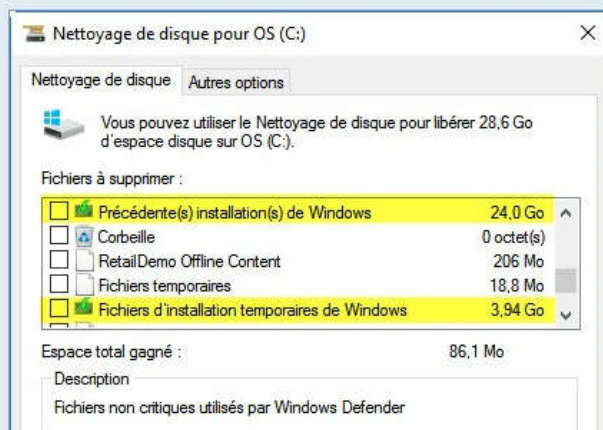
Nettoyage de disque pour OS (C:)

Nettoyage de disque | Autres options

Vous pouvez utiliser le Nettoyage de disque pour libérer 28,6 Go d'espace disque sur OS (C:).

Fichiers à supprimer :

| | | |
|---|---|---|
| ☐ | Précédente(s) installation(s) de Windows | 24,0 Go |
| ☐ | Corbeille | 0 octet(s) |
| ☐ | RetailDemo Offline Content | 206 Mo |
| ☐ | Fichiers temporaires | 18,8 Mo |
| ☐ | Fichiers d'installation temporaires de Windows | 3,94 Go |

Espace total gagné : 86,1 Mo

Description

Fichiers non critiques utilisés par Windows Defender